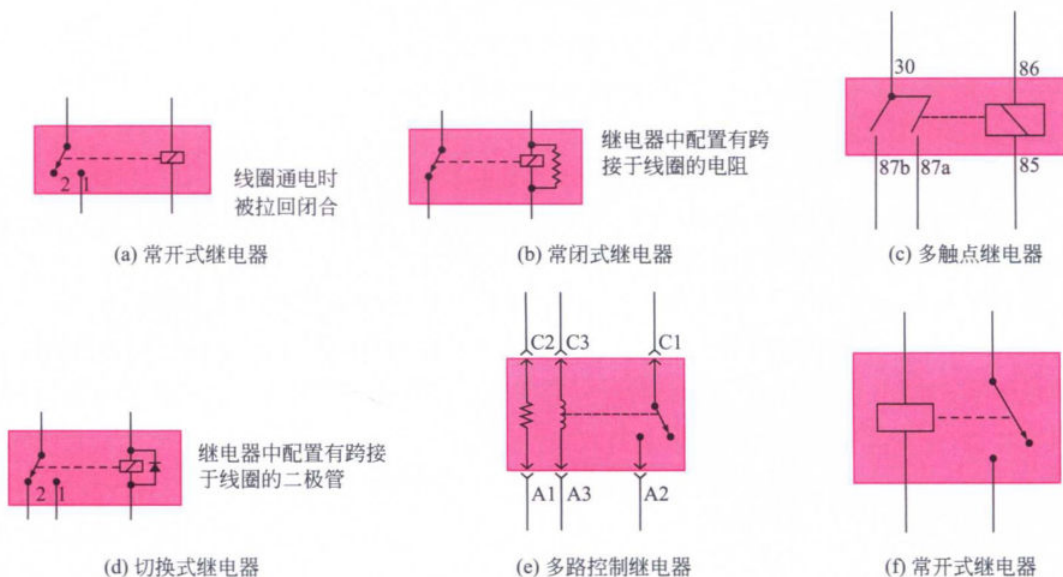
2 1

线圈通电时被拉回闭合

(a) 常开式继电器

继电器中配置有跨接于线圈的电阻

(b) 常闭式继电器

30
86
87b 87a
85

(c) 多触点继电器

2 1

继电器中配置有跨接于线圈的二极管

(d) 切换式继电器

C2 C3 C1
A1 A3 A2

(e) 多路控制继电器

(f) 常开式继电器